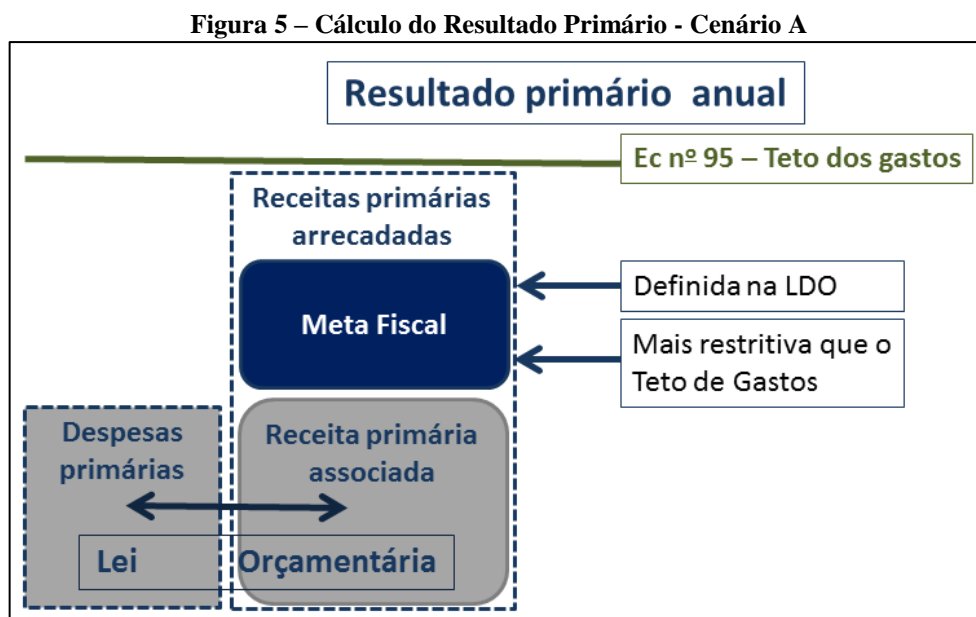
Figura 5 – Cálculo do Resultado Primário - Cenário A

Resultado primário anual

Ec nº 95 – Teto dos gastos

Receitas primárias arrecadadas

Meta Fiscal

Definida na LDO

Mais restritiva que o Teto de Gastos

Despesas primárias

Receita primária associada

Lei Orçamentária